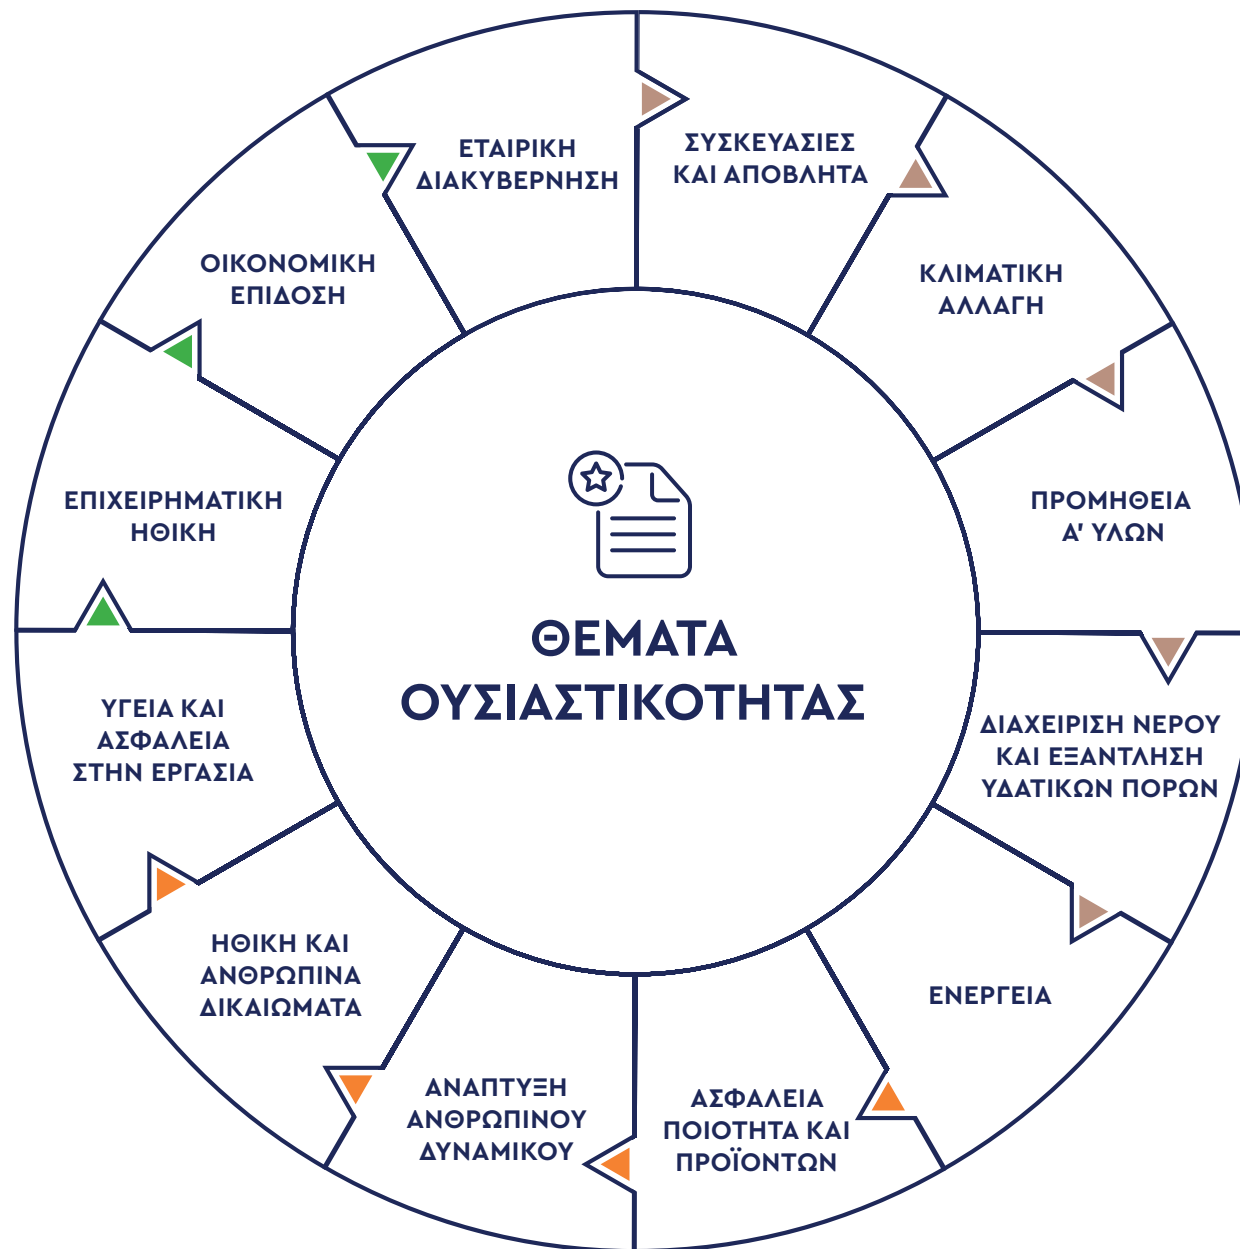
ΘΕΜΑΤΑ ΟΥΣΙΑΣΤΙΚΟΤΗΤΑΣ

ΕΤΑΙΡΙΚΗ ΔΙΑΚΥΒΕΡΝΗΣΗ

ΣΥΣΚΕΥΑΣΙΕΣ ΚΑΙ ΑΠΟΒΛΗΤΑ

ΚΛΙΜΑΤΙΚΗ ΑΛΛΑΓΗ

ΠΡΟΜΗΘΕΙΑ Α' ΥΛΩΝ

ΔΙΑΧΕΙΡΙΣΗ ΝΕΡΟΥ ΚΑΙ ΕΞΑΝΤΛΗΣΗ ΥΔΑΤΙΚΩΝ ΠΟΡΩΝ

ΕΝΕΡΓΕΙΑ

ΑΣΦΑΛΕΙΑ ΠΟΙΟΤΗΤΑ ΚΑΙ ΠΡΟΪΟΝΤΩΝ

ΑΝΑΠΤΥΞΗ ΑΝΘΡΩΠΙΝΟΥ ΔΥΝΑΜΙΚΟΥ

ΗΘΙΚΗ ΚΑΙ ΑΝΘΡΩΠΙΝΑ ΔΙΚΑΙΩΜΑΤΑ

ΥΓΕΙΑ ΚΑΙ ΑΣΦΑΛΕΙΑ ΣΤΗΝ ΕΡΓΑΣΙΑ

ΕΠΙΧΕΙΡΗΜΑΤΙΚΗ ΗΘΙΚΗ

ΟΙΚΟΝΟΜΙΚΗ ΕΠΙΔΟΣΗ